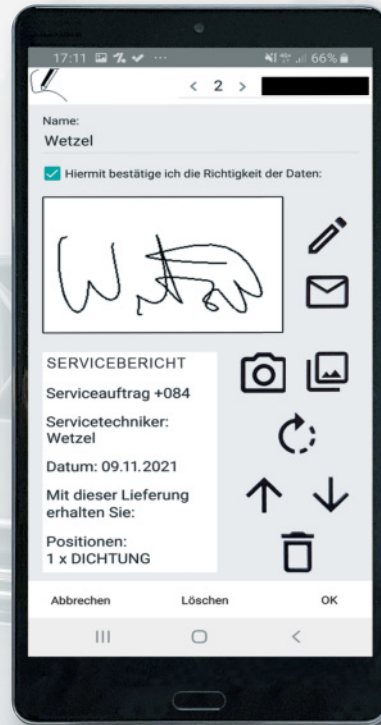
17:11 66%

< 2 >

Name:
Wetzel

Hiermit bestätige ich die Richtigkeit der Daten:

SERVICEBERICHT

Serviceauftrag +084

Servicetechniker: Wetzel

Datum: 09.11.2021

Mit dieser Lieferung erhalten Sie:

Positionen:
1 x DICHTUNG

Abbrechen Löschen OK